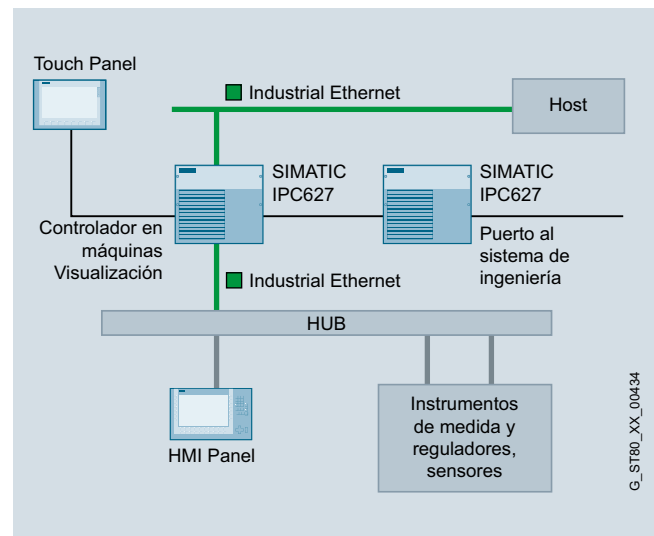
Touch Panel

Industrial Ethernet

Host

SIMATIC IPC627

SIMATIC IPC627

Controlador en máquinas Visualización

Puerto al sistema de ingeniería

Industrial Ethernet

HUB

HMI Panel

Instrumentos de medida y reguladores, sensores

G_ST80_XX_00434